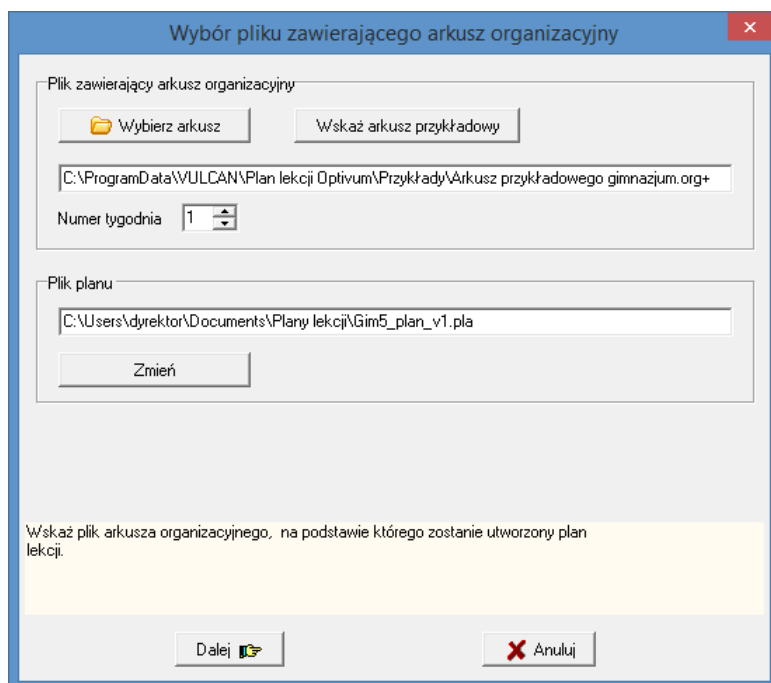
Wybór pliku zawierającego arkusz organizacyjny

Plik zawierający arkusz organizacyjny

Wybierz arkusz

Wskaż arkusz przykładowy

C:\ProgramData\VULCAN\Plan lekcji Optivum\Przykłady\Arkusz przykładowego gimnazjum.org+

Numer tygodnia 1

Plik planu

C:\Users\dyrektor\Documents\Plany lekcji\Gim5_plan_v1.pla

Zmień

Wskaż plik arkusza organizacyjnego, na podstawie którego zostanie utworzony plan lekcji.

Dalej

Anuluj